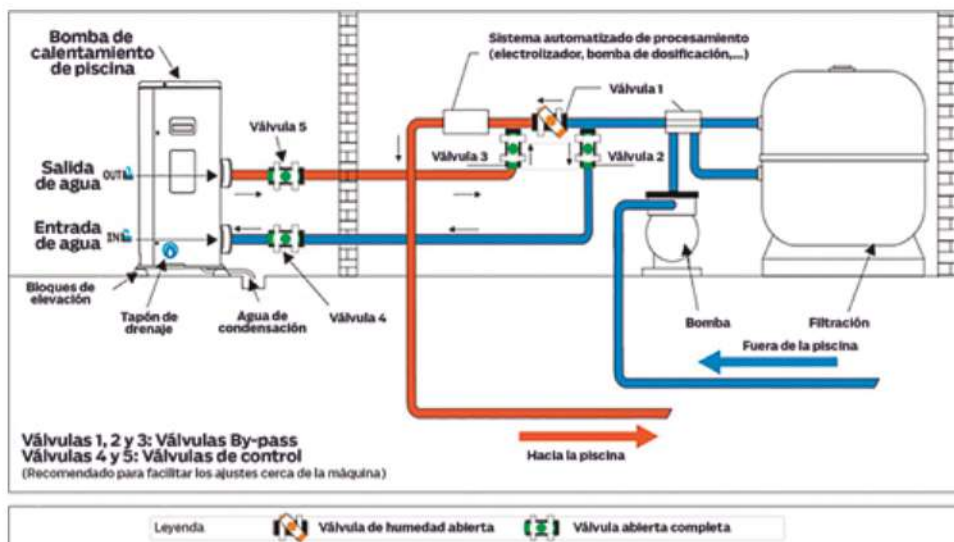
Bomba de calentamiento de piscina

Salida de agua OUT

Entrada de agua IN

Bloques de elevación

Tapón de drenaje

Agua de condensación

Válvula 4

Válvula 5

Sistema automatizado de procesamiento (electrolizador, bomba de dosificación,...)

Válvula 1

Válvula 3

Válvula 2

Bomba

Filtración

Fuera de la piscina

Hacia la piscina

Válvulas 1, 2 y 3: Válvulas By-pass
Válvulas 4 y 5: Válvulas de control
(Recomendado para facilitar los ajustes cerca de la máquina)

Leyenda | Válvula de humedad abierta | Válvula abierta completa